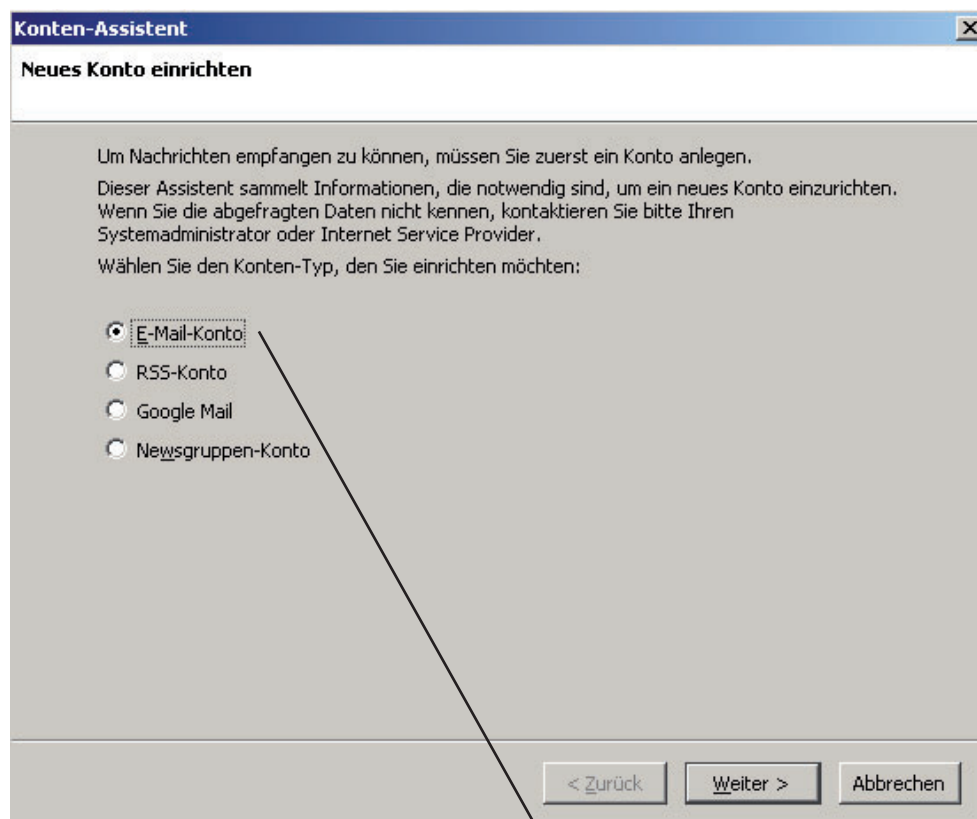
Konten-Assistent

Neues Konto einrichten

Um Nachrichten empfangen zu können, müssen Sie zuerst ein Konto anlegen.

Dieser Assistent sammelt Informationen, die notwendig sind, um ein neues Konto einzurichten. Wenn Sie die abgefragten Daten nicht kennen, kontaktieren Sie bitte Ihren Systemadministrator oder Internet Service Provider.

Wählen Sie den Konten-Typ, den Sie einrichten möchten:

E-Mail-Konto

RSS-Konto

Google Mail

Newsgruppen-Konto

< Zurück

Weiter >

Abbrechen